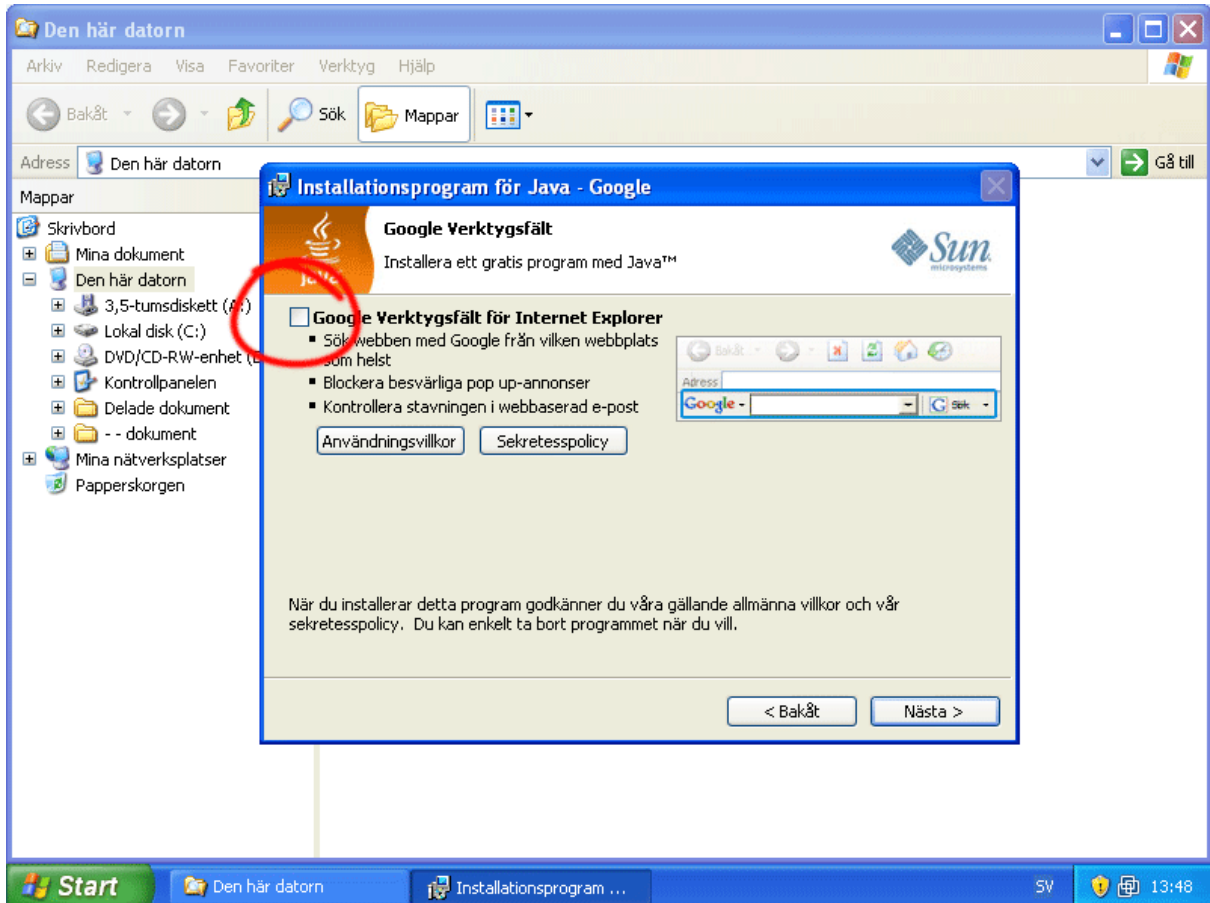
Den här datorn

Arkiv Redigera Visa Favoriter Verktyg Hjälp

Bakåt Sök Mappar

Adress Den här datorn

Gå till

Mappar

Skrivbord
Mina dokument
Den här datorn
3,5-tumsdiskett (A:)
Lokal disk (C:)
DVD/CD-RW-enhet ([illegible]
Kontrollpanelen
Delade dokument
- - dokument
Mina nätverksplatser
Papperskorgen

Installationsprogram för Java - Google

Google Verktygsfält

Installera ett gratis program med Java™

Java

Sun microsystems

Google Verktygsfält för Internet Explorer
▪ Sök webben med Google från vilken webbplats som helst
▪ Blockera besvärliga pop up-annonser
▪ Kontrollera stavningen i webbaserad e-post

Bakåt

Adress

Google Sök

Användningsvillkor Sekretesspolicy

När du installerar detta program godkänner du våra gällande allmänna villkor och vår sekretesspolicy. Du kan enkelt ta bort programmet när du vill.

< Bakåt Nästa >

Start Den här datorn Installationsprogram ... SV 13:48